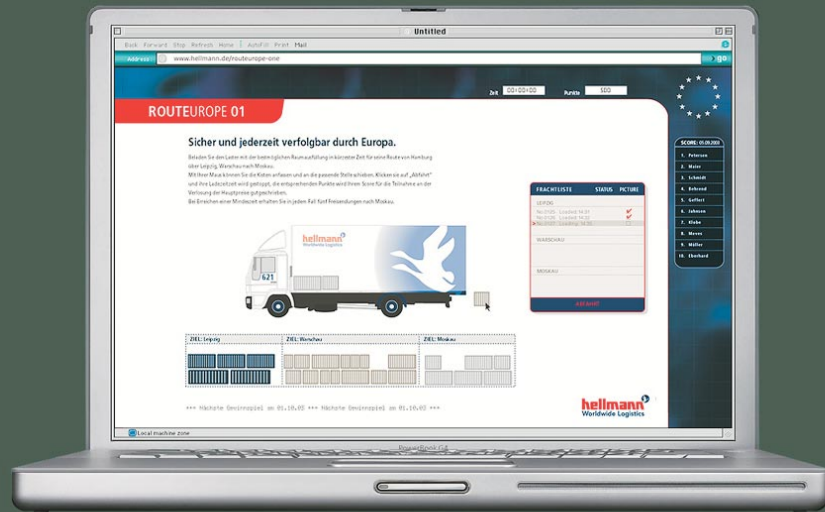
Untitled

Back Forward Stop Refresh Home AutoFill Print Mail

Address www.hellmann.de/routeurope-one

Zeit 00:00:00 Punkte 580

ROUTEUROPE 01

Sicher und jederzeit verfolgbar durch Europa.

Beladen Sie den Laster mit der bestmöglichen Raumaufteilung in kürzester Zeit für seine Route von Hamburg über Leipzig, Warschau nach Moskau. Mit Ihrer Maus können Sie die Kisten anfassen und an die passende Stelle schieben. Klicken sie auf „Abfahrt" und Ihre Ladezeit wird gestoppt, die entsprechenden Punkte wird Ihrem Score für die Teilnahme an der Verlosung der Hauptpreise gutgeschrieben. Bei Erreichen einer Mindestzeit erhalten Sie in jedem Fall fünf Freisendungen nach Moskau.

hellmann Worldwide Logistics

621

FRACHTLISTE STATUS PICTURE

LEIPZIG

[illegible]
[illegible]
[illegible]

WARSCHAU

MOSKAU

ABFAHRT

SCORE: 05.09.2003
1. Petersen
2. Maier
3. Schmidt
4. Behrend
5. Geffert
6. Johnsen
7. Klabe
8. Meves
9. Müller
10. Eberhard

ZIEL: Leipzig
ZIEL: Warschau
ZIEL: Moskau

*** Nächste Gewinnspiel am 01.10.03 *** Nächste Gewinnspiel am 01.10.03 ***

hellmann Worldwide Logistics

Local machine zone

PowerBook G4